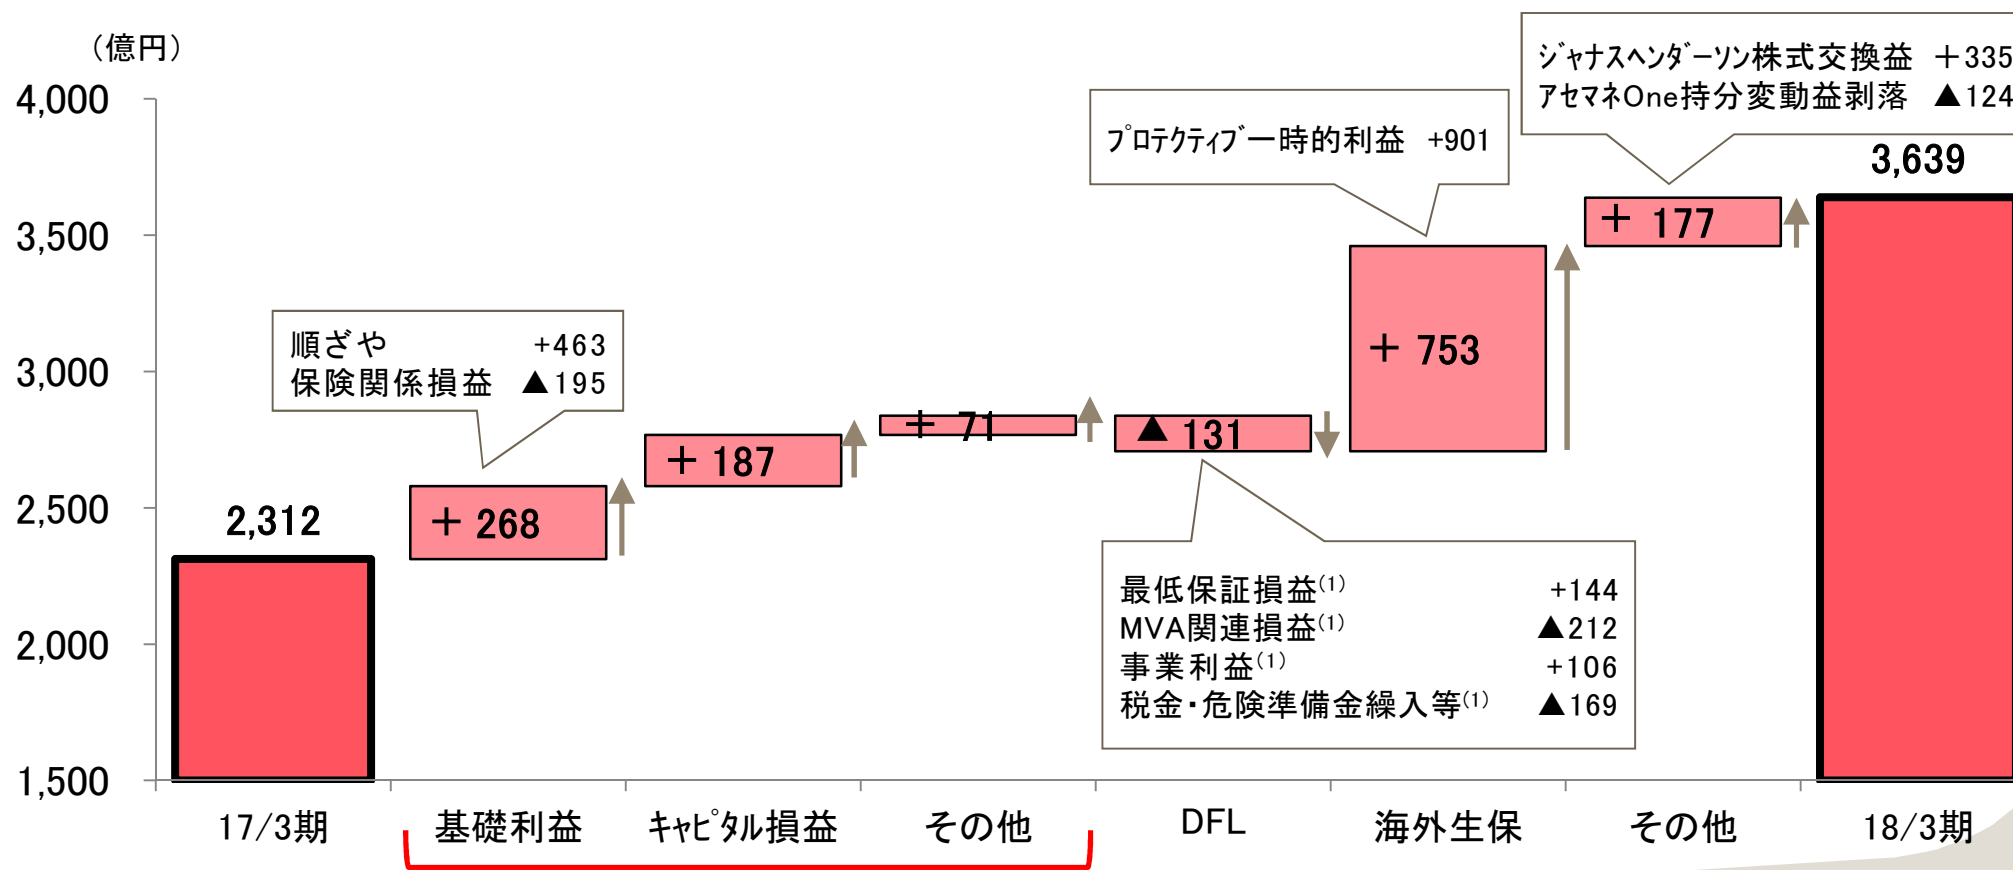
(億円)

4,000
3,500
3,000
2,500
2,000
1,500

2,312

順ざや +463
保険関係損益 ▲195

＋ 268
＋ 187
＋ 71
▲ 131

プロテクティブ一時的利益 +901

＋ 753

ジャナスヘンダーソン株式交換益 ＋335
アセマネOne持分変動益剥落 ▲124

＋ 177

3,639

最低保証損益$^{(1)}$ +144
MVA関連損益$^{(1)}$ ▲212
事業利益$^{(1)}$ +106
税金・危険準備金繰入等$^{(1)}$ ▲169

17/3期
基礎利益
キャピタル損益
その他
DFL
海外生保
その他
18/3期